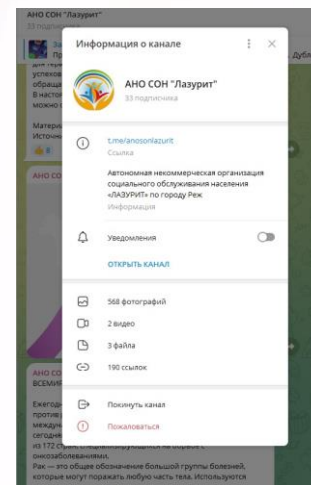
АНО СОН "Лазурит"
33 подписчика

Информация о канале

АНО СОН "Лазурит"
33 подписчика

t.me/anosonlazurit
Ссылка

Автономная некоммерческая организация социального обслуживания населения «ЛАЗУРИТ» по городу Реж
Информация

Уведомления

ОТКРЫТЬ КАНАЛ

568 фотографий
2 видео
3 файла
190 ссылок

Покинуть канал
Пожаловаться

Дубл

успехов
обраща
В насто
можно
Матери
Источн

АНО СО

АНО СО
ВСЕМИ

Ежегод
против
междун
сегодн
из 172 стран, специализирующихся на борьбе с онкозаболеваниями.
Рак — это общее обозначение большой группы болезней, которые могут поражать любую часть тела. Используются